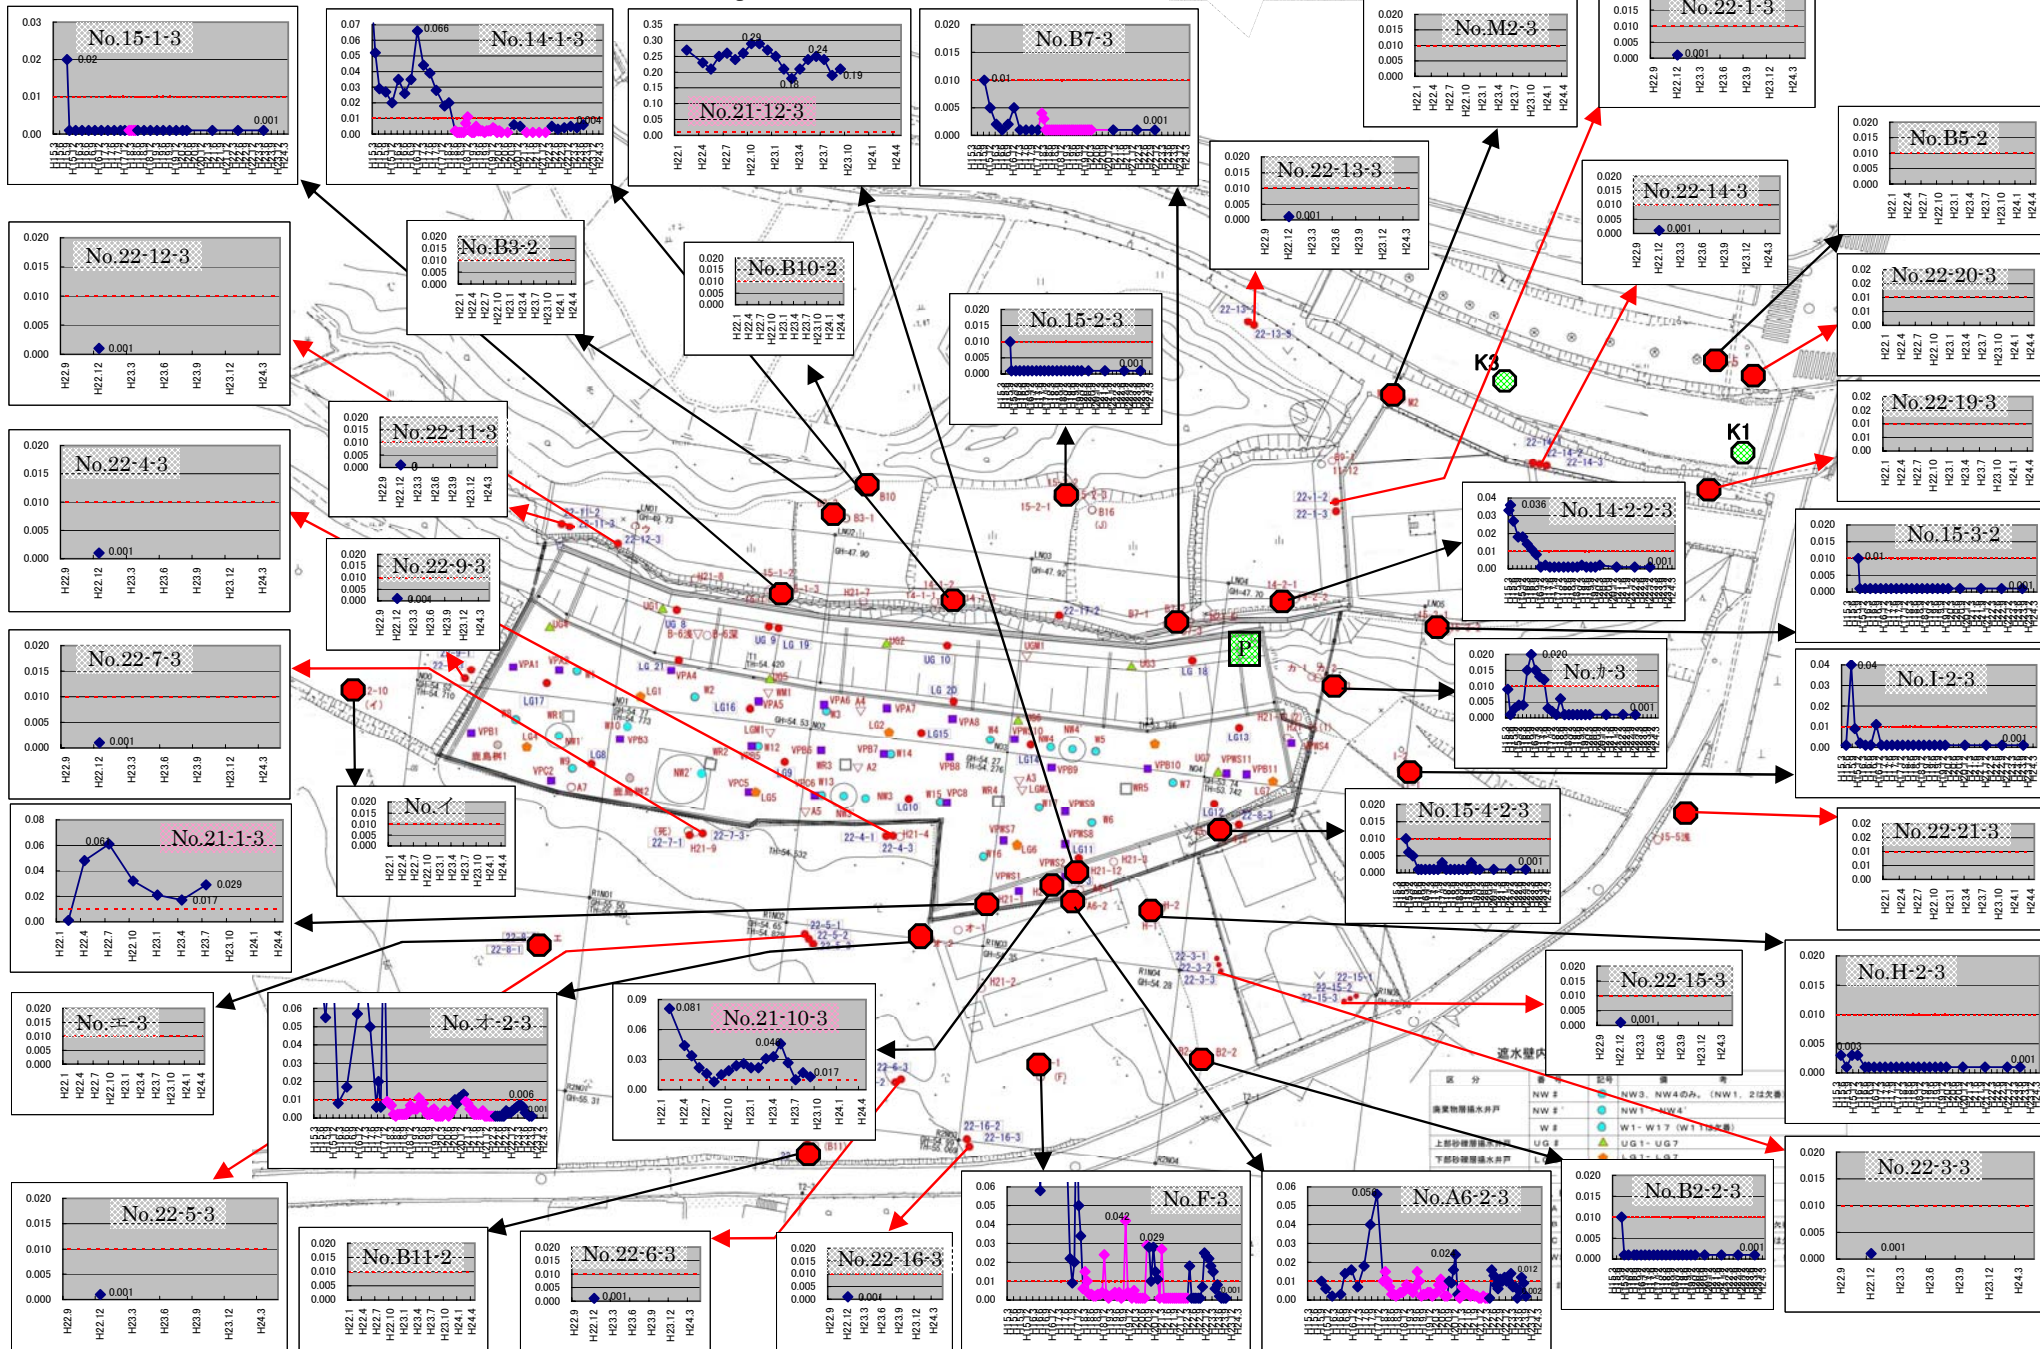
No.15-1-3
0.03
0.02
0.01
0.00
0.02
0.001

No.14-1-3
0.07
0.06
0.05
0.04
0.03
0.02
0.01
0.00
0.066
0.004

No.21-12-3
0.35
0.30
0.25
0.20
0.15
0.10
0.05
0.00
0.29
0.24
0.18
0.19
H22.1
H22.4
H22.7
H22.10
H23.1
H23.4
H23.7
H23.10
H24.1
H24.4

No.B7-3
0.020
0.015
0.010
0.005
0.000
0.01
0.001

No.M2-3
0.020
0.015
0.010
0.005
0.000
H22.1
H22.4
H22.7
H22.10
H23.1
H23.4
H23.7
H23.10
H24.1
H24.4

No.22-1-3
0.015
0.010
0.005
0.000
0.001
H22.9
H22.12
H23.3
H23.6
H23.9
H23.12
H24.3

No.B5-2
0.020
0.015
0.010
0.005
0.000
H22.1
H22.4
H22.7
H22.10
H23.1
H23.4
H23.7
H23.10
H24.1
H24.4

No.22-13-3
0.020
0.015
0.010
0.005
0.000
0.001
H22.9
H22.12
H23.3
H23.6
H23.9
H23.12
H24.3

No.22-14-3
0.020
0.015
0.010
0.005
0.000
0.001
H22.9
H22.12
H23.3
H23.6
H23.9
H23.12
H24.3

No.22-12-3
0.020
0.015
0.010
0.005
0.000
0.001
H22.9
H22.12
H23.3
H23.6
H23.9
H23.12
H24.3

No.B3-2
0.020
0.015
0.010
0.005
0.000
H22.1
H22.4
H22.7
H22.10
H23.1
H23.4
H23.7
H23.10
H24.1
H24.4

No.B10-2
0.020
0.015
0.010
0.005
0.000
H22.1
H22.4
H22.7
H22.10
H23.1
H23.4
H23.7
H23.10
H24.1
H24.4

No.15-2-3
0.020
0.015
0.010
0.005
0.000
0.001

No.22-20-3
0.02
0.02
0.01
0.01
0.00
H22.1
H22.4
H22.7
H22.10
H23.1
H23.4
H23.7
H23.10
H24.1
H24.4

K3

No.22-19-3
0.02
0.02
0.01
0.01
0.00
H22.1
H22.4
H22.7
H22.10
H23.1
H23.4
H23.7
H23.10
H24.1
H24.4

K1

No.22-11-3
0.020
0.015
0.010
0.005
0.000
0
H22.9
H22.12
H23.3
H23.6
H23.9
H23.12
H24.3

No.22-4-3
0.020
0.015
0.010
0.005
0.000
0.001
H22.9
H22.12
H23.3
H23.6
H23.9
H23.12
H24.3

No.14-2-2-3
0.04
0.03
0.02
0.01
0.00
0.036
0.001

No.15-3-2
0.020
0.015
0.010
0.005
0.000
0.01
0.001

No.22-9-3
0.020
0.015
0.010
0.005
0.000
0.004
H22.9
H22.12
H23.3
H23.6
H23.9
H23.12
H24.3

P

No.22-7-3
0.020
0.015
0.010
0.005
0.000
0.001
H22.9
H22.12
H23.3
H23.6
H23.9
H23.12
H24.3

No.カ-3
0.020
0.015
0.010
0.005
0.000
0.020
0.001

No.I-2-3
0.04
0.03
0.02
0.01
0.00
0.04
0.001

No.イ
0.020
0.015
0.010
0.005
0.000
H22.1
H22.4
H22.7
H22.10
H23.1
H23.4
H23.7
H23.10
H24.1
H24.4

No.15-4-2-3
0.020
0.015
0.010
0.005
0.000
0.001

No.21-1-3
0.08
0.06
0.04
0.02
0.00
0.06
0.029
0.017
H22.1
H22.4
H22.7
H22.10
H23.1
H23.4
H23.7
H23.10
H24.1
H24.4

No.22-21-3
0.02
0.02
0.01
0.01
0.00
H22.1
H22.4
H22.7
H22.10
H23.1
H23.4
H23.7
H23.10
H24.1
H24.4

No.22-15-3
0.020
0.015
0.010
0.005
0.000
0.001
H22.9
H22.12
H23.3
H23.6
H23.9
H23.12
H24.3

No.H-2-3
0.020
0.015
0.010
0.005
0.000
0.003
0.001

No.エ-3
0.020
0.015
0.010
0.005
0.000
H22.1
H22.4
H22.7
H22.10
H23.1
H23.4
H23.7
H23.10
H24.1
H24.4

No.オ-2-3
0.06
0.05
0.04
0.03
0.02
0.01
0.00
0.006
0.001

No.21-10-3
0.09
0.06
0.03
0.00
0.081
0.046
0.017
H22.1
H22.4
H22.7
H22.10
H23.1
H23.4
H23.7
H23.10
H24.1
H24.4

遮水壁内

No.22-3-3
0.020
0.015
0.010
0.005
0.000
0.001
H22.9
H22.12
H23.3
H23.6
H23.9
H23.12
H24.3

No.22-5-3
0.020
0.015
0.010
0.005
0.000
0.001
H22.9
H22.12
H23.3
H23.6
H23.9
H23.12
H24.3

No.B11-2
0.020
0.015
0.010
0.005
0.000
H22.1
H22.4
H22.7
H22.10
H23.1
H23.4
H23.7
H23.10
H24.1
H24.4

No.22-6-3
0.020
0.015
0.010
0.005
0.000
0.001
H22.9
H22.12
H23.3
H23.6
H23.9
H23.12
H24.3

No.22-16-3
0.020
0.015
0.010
0.005
0.000
0.001
H22.9
H22.12
H23.3
H23.6
H23.9
H23.12
H24.3

No.F-3
0.06
0.05
0.04
0.03
0.02
0.01
0.00
0.042
0.029
0.001

No.A6-2-3
0.06
0.05
0.04
0.03
0.02
0.01
0.00
0.056
0.024
0.012
0.002

No.B2-2-3
0.020
0.015
0.010
0.005
0.000
0.001